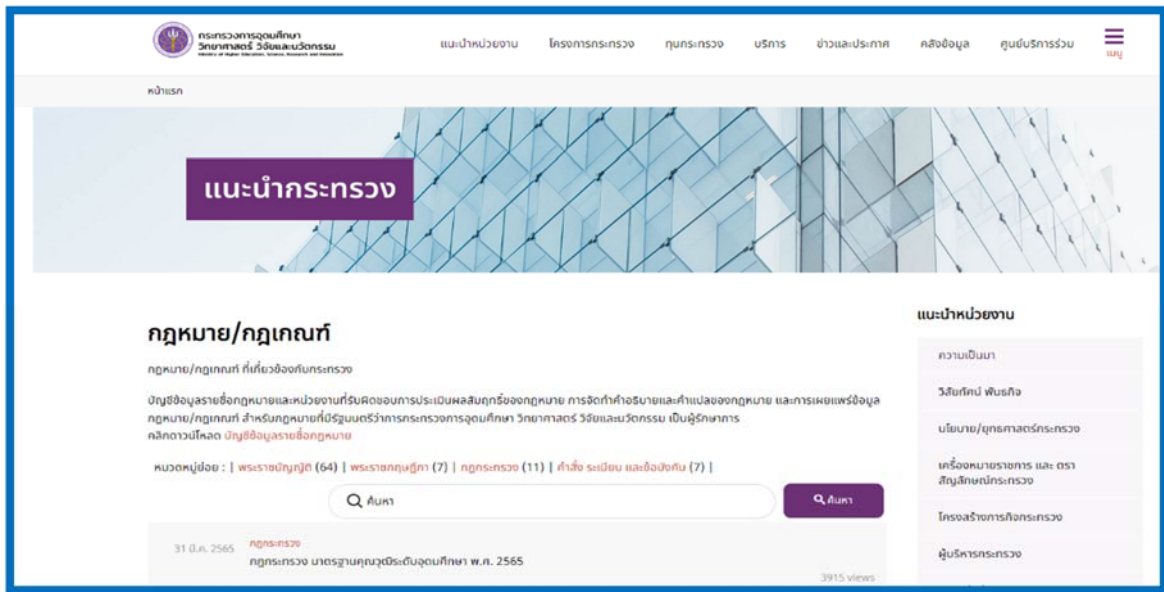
กระทรวงการอุดมศึกษา วิทยาศาสตร์ วิจัยและนวัตกรรม
Ministry of Higher Education, Science, Research and Innovation

แนะนำหน่วยงาน โครงการกระทรวง ทุนกระทรวง บริการ ข่าวและประกาศ คลังข้อมูล ศูนย์บริการร่วม เมนู

หน้าแรก

แนะนำกระทรวง

กฎหมาย/กฎเกณฑ์

กฎหมาย/กฎเกณฑ์ ที่เกี่ยวข้องกับกระทรวง

บัญชีข้อมูลรายชื่อกฎหมายและหน่วยงานที่รับผิดชอบการประเมินผลสัมฤทธิ์ของกฎหมาย การจัดทำคำอธิบายและคำแปลของกฎหมาย และการเผยแพร่ข้อมูลกฎหมาย/กฎเกณฑ์ สำหรับกฎหมายที่มีรัฐมนตรีว่าการกระทรวงการอุดมศึกษา วิทยาศาสตร์ วิจัยและนวัตกรรม เป็นผู้รักษาการ
คลิกดาวน์โหลด บัญชีข้อมูลรายชื่อกฎหมาย

หมวดหมู่ย่อย : | พระราชบัญญัติ (64) | พระราชกฤษฎีกา (7) | กฎกระทรวง (11) | คำสั่ง ระเบียบ และข้อบังคับ (7) |

ค้นหา

ค้นหา

31 มี.ค. 2565
กฎกระทรวง
กฎกระทรวง มาตรฐานคุณวุฒิระดับอุดมศึกษา พ.ศ. 2565
3915 views

แนะนำหน่วยงาน

ความเป็นมา

วิสัยทัศน์ พันธกิจ

นโยบาย/ยุทธศาสตร์กระทรวง

เครื่องหมายราชการ และ ตราสัญลักษณ์กระทรวง

โครงสร้างภารกิจกระทรวง

ผู้บริหารกระทรวง